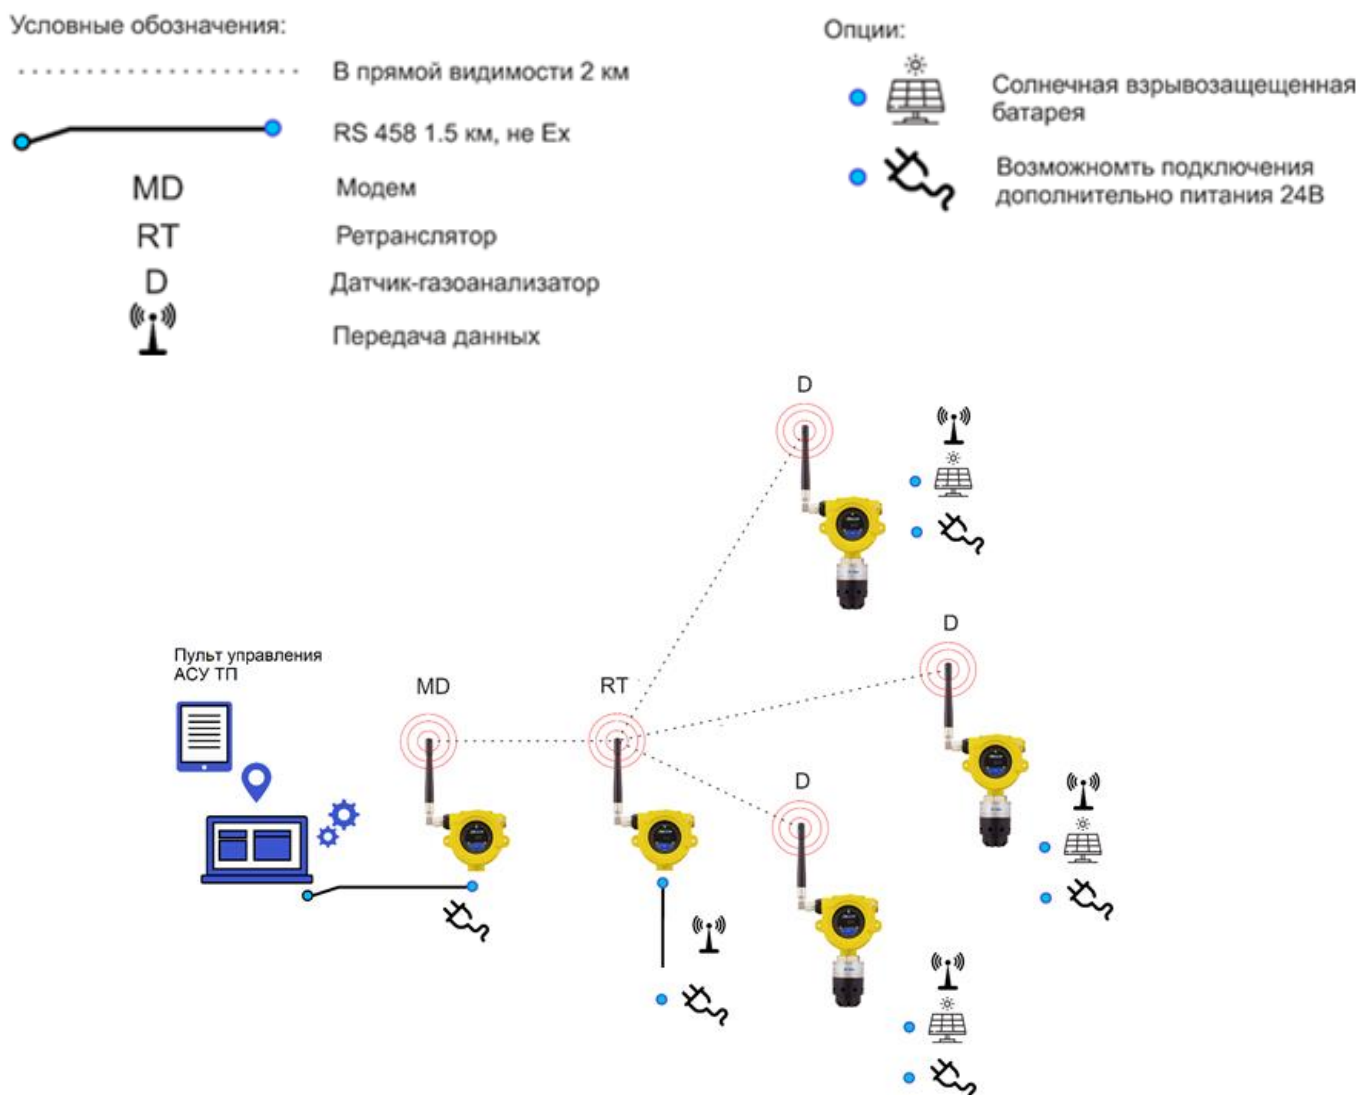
Условные обозначения:

В прямой видимости 2 км

RS 458 1.5 км, не Ex

MD Модем

RT Ретранслятор

D Датчик-газоанализатор

Передача данных

Опции:

Солнечная взрывозащещенная батарея

Возможномть подключения дополнительно питания 24В

D

Пульт управления АСУ ТП

MD

RT

D

D